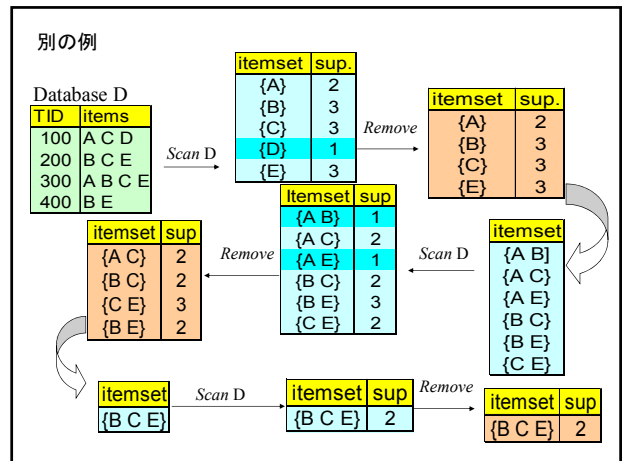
別の例

Database D

| TID | items |
|---|---|
| 100 | A C D |
| 200 | B C E |
| 300 | A B C E |
| 400 | B E |

Scan D

| itemset | sup. |
|---|---|
| {A} | 2 |
| {B} | 3 |
| {C} | 3 |
| {D} | 1 |
| {E} | 3 |

Remove

| itemset | sup. |
|---|---|
| {A} | 2 |
| {B} | 3 |
| {C} | 3 |
| {E} | 3 |

| itemset |
|---|
| {A B] |
| {A C} |
| {A E} |
| {B C} |
| {B E} |
| {C E} |

Scan D

| Itemset | sup |
|---|---|
| {A B} | 1 |
| {A C} | 2 |
| {A E} | 1 |
| {B C} | 2 |
| {B E} | 3 |
| {C E} | 2 |

Remove

| itemset | sup |
|---|---|
| {A C} | 2 |
| {B C} | 2 |
| {C E} | 3 |
| {B E} | 2 |

| itemset |
|---|
| {B C E} |

Scan D

| itemset | sup |
|---|---|
| {B C E} | 2 |

Remove

| itemset | sup |
|---|---|
| {B C E} | 2 |